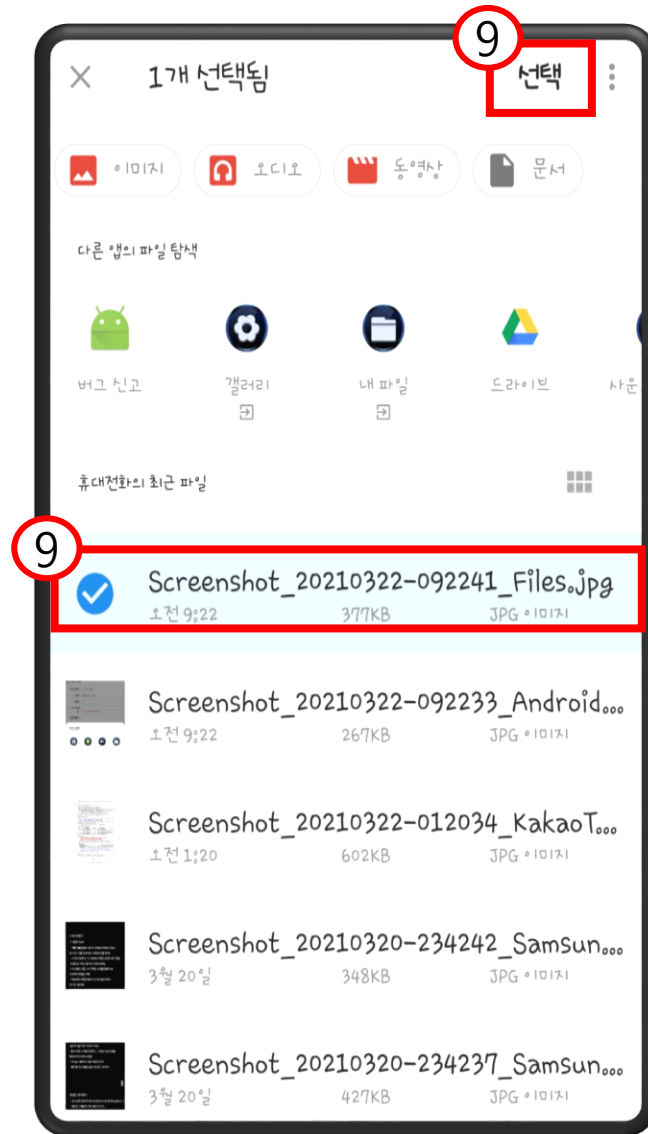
9

1개 선택됨

선택

이미지

오디오

동영상

문서

다른 앱의 파일 탐색

버그 신고

갤러리

내 파일

드라이브

사운

휴대전화의 최근 파일

9

Screenshot_20210322-092241_Files.jpg
오전 9:22 377KB JPG 이미지

Screenshot_20210322-092233_Android...
오전 9:22 267KB JPG 이미지

Screenshot_20210322-012034_KakaoT...
오전 1:20 602KB JPG 이미지

Screenshot_20210320-234242_Samsun...
3월 20일 348KB JPG 이미지

Screenshot_20210320-234237_Samsun...
3월 20일 427KB JPG 이미지